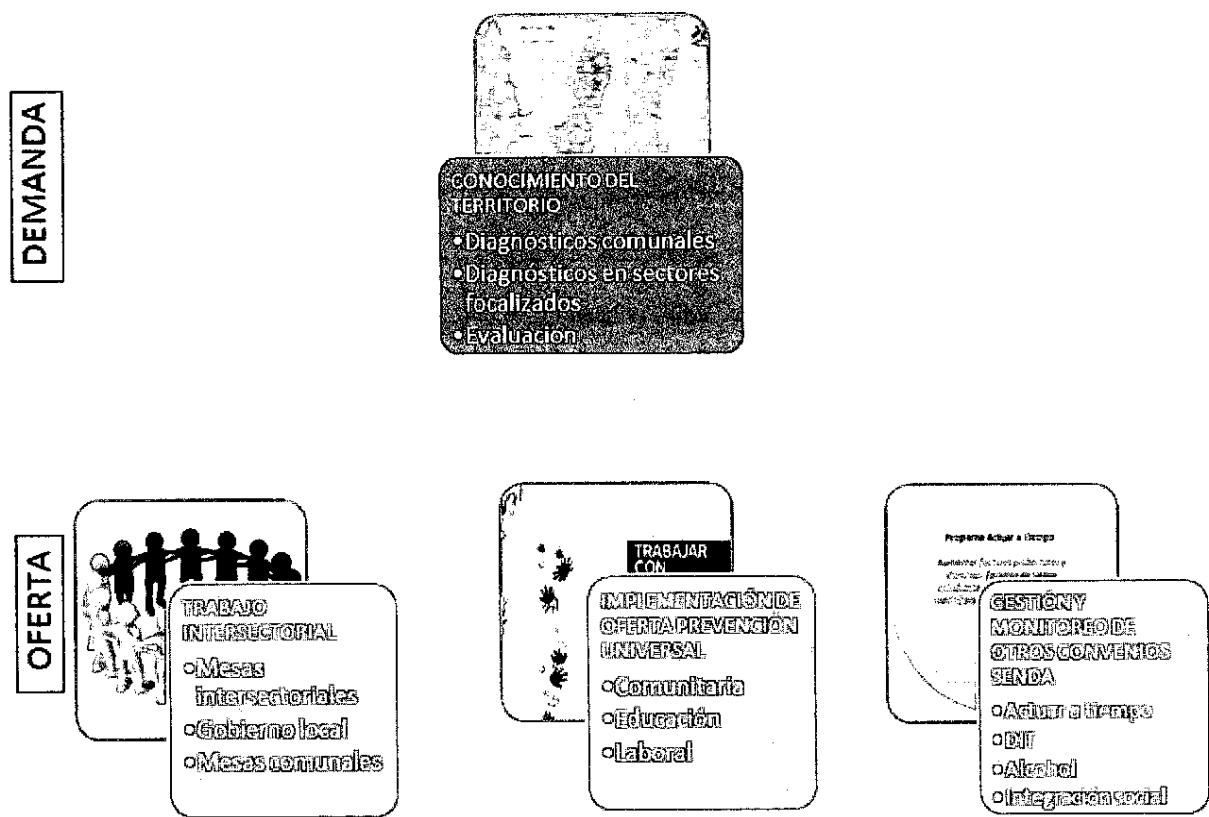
DEMANDA

CONOCIMIENTO DEL TERRITORIO
•Diagnosticos comunales
•Diagnosticos en sectores focalizados
•Evaluación

OFERTA

TRABAJO INTERSECTORIAL
•Mesas intersectoriales
•Gobierno local
•Mesas comunales

TRABAJAR CON

IMPLEMENTACIÓN DE OFERTA PREVENCIÓN UNIVERSAL
•Comunitaria
•Educación
•Laboral

Programa Actuar a Tiempo

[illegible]

GESTIÓN Y MONITOREO DE OTROS CONVENIOS SENDA
•Actuar a tiempo
•DIT
•Alcohol
•Integración social